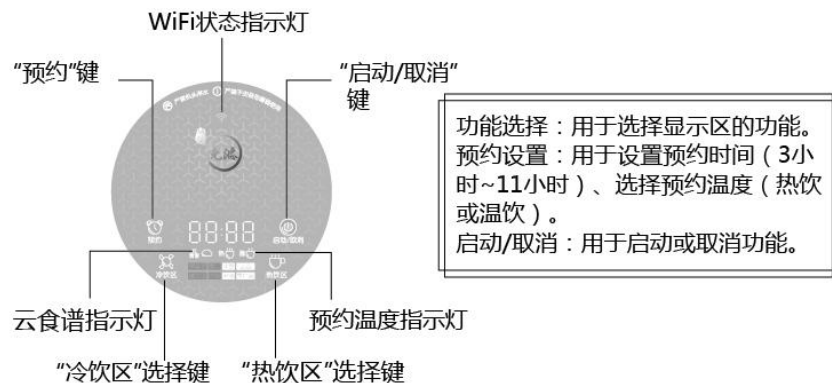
WiFi状态指示灯

"预约"键

"启动/取消"键

功能选择：用于选择显示区的功能。
预约设置：用于设置预约时间（3小时~11小时）、选择预约温度（热饮或温饮）。
启动/取消：用于启动或取消功能。

预约

8888

启动/取消

冷饮区

热饮区

云食谱指示灯

预约温度指示灯

"冷饮区"选择键

"热饮区"选择键